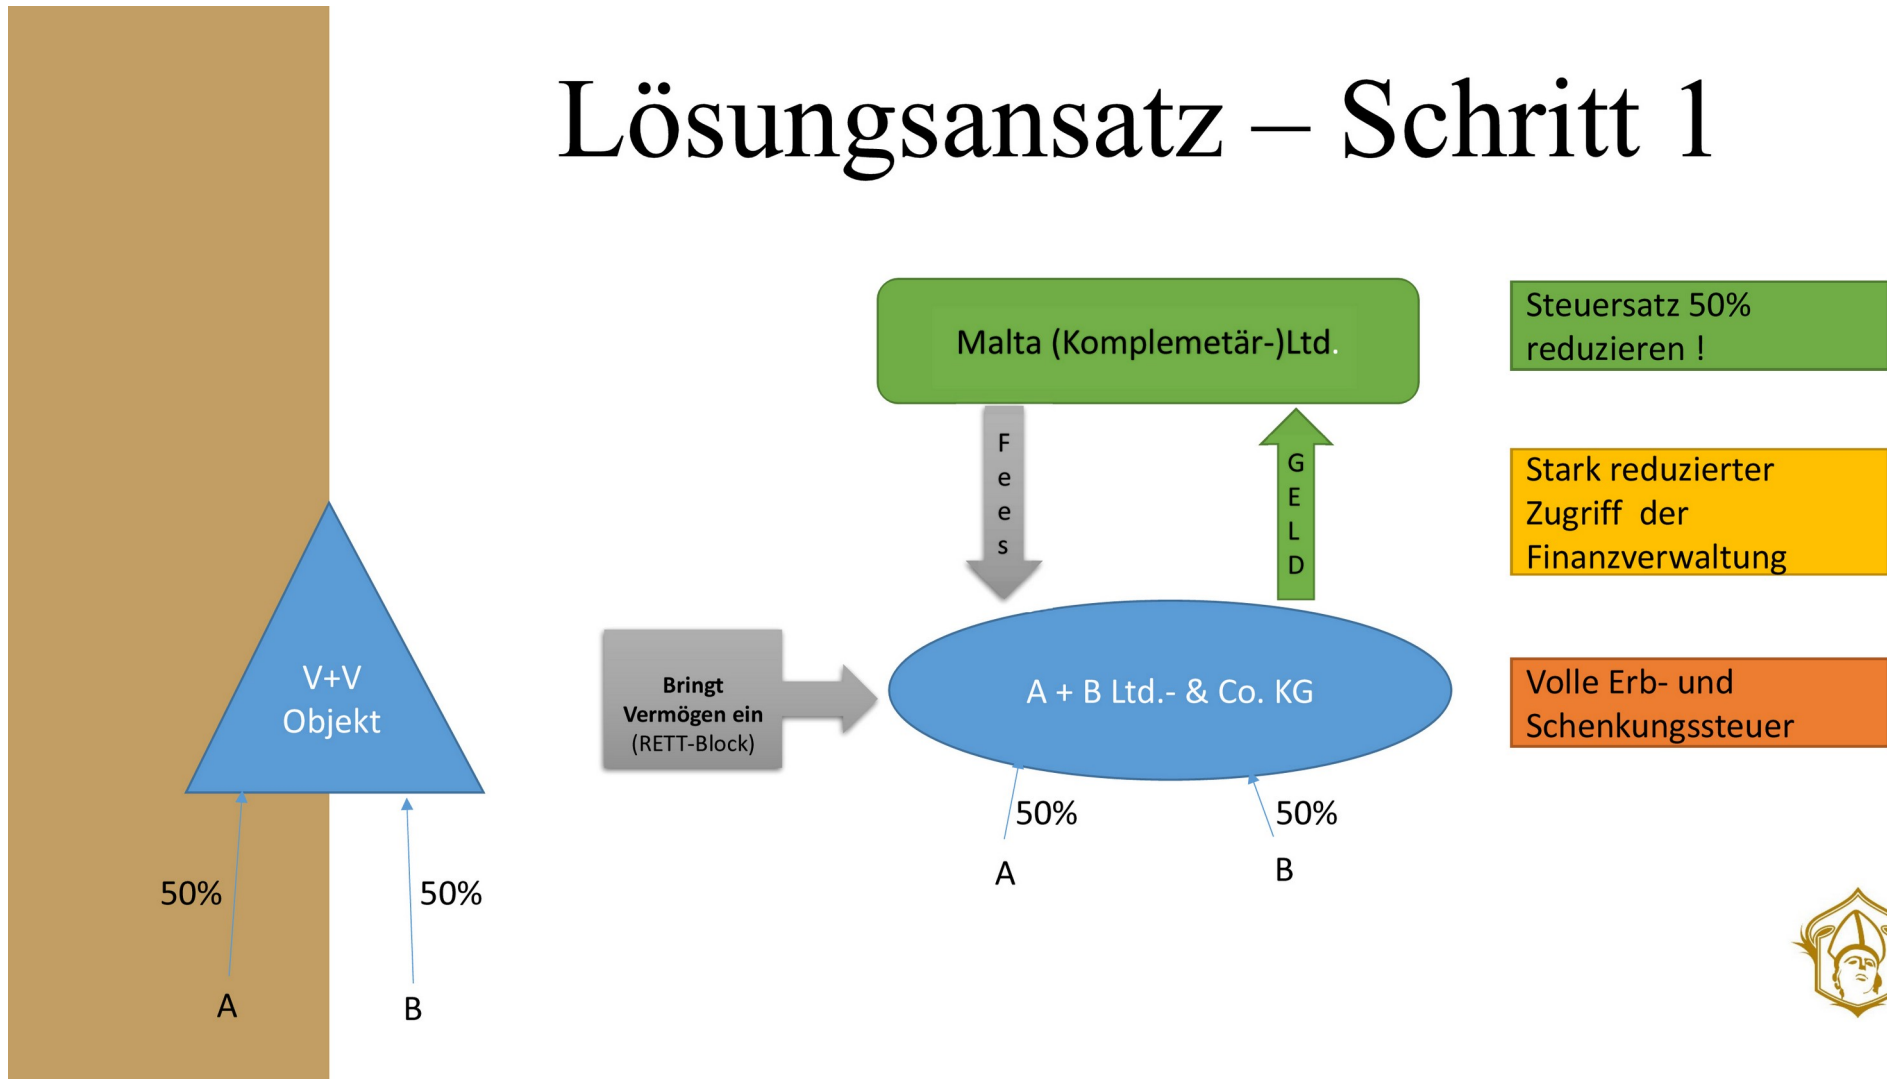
Lösungsansatz – Schritt 1

Malta (Komplemetär-)Ltd.

Steuersatz 50% reduzieren !

Fees

GELD

Stark reduzierter Zugriff der Finanzverwaltung

V+V Objekt

Bringt Vermögen ein (RETT-Block)

A + B Ltd.- & Co. KG

Volle Erb- und Schenkungssteuer

50%

50%

A

B

50%

50%

A

B